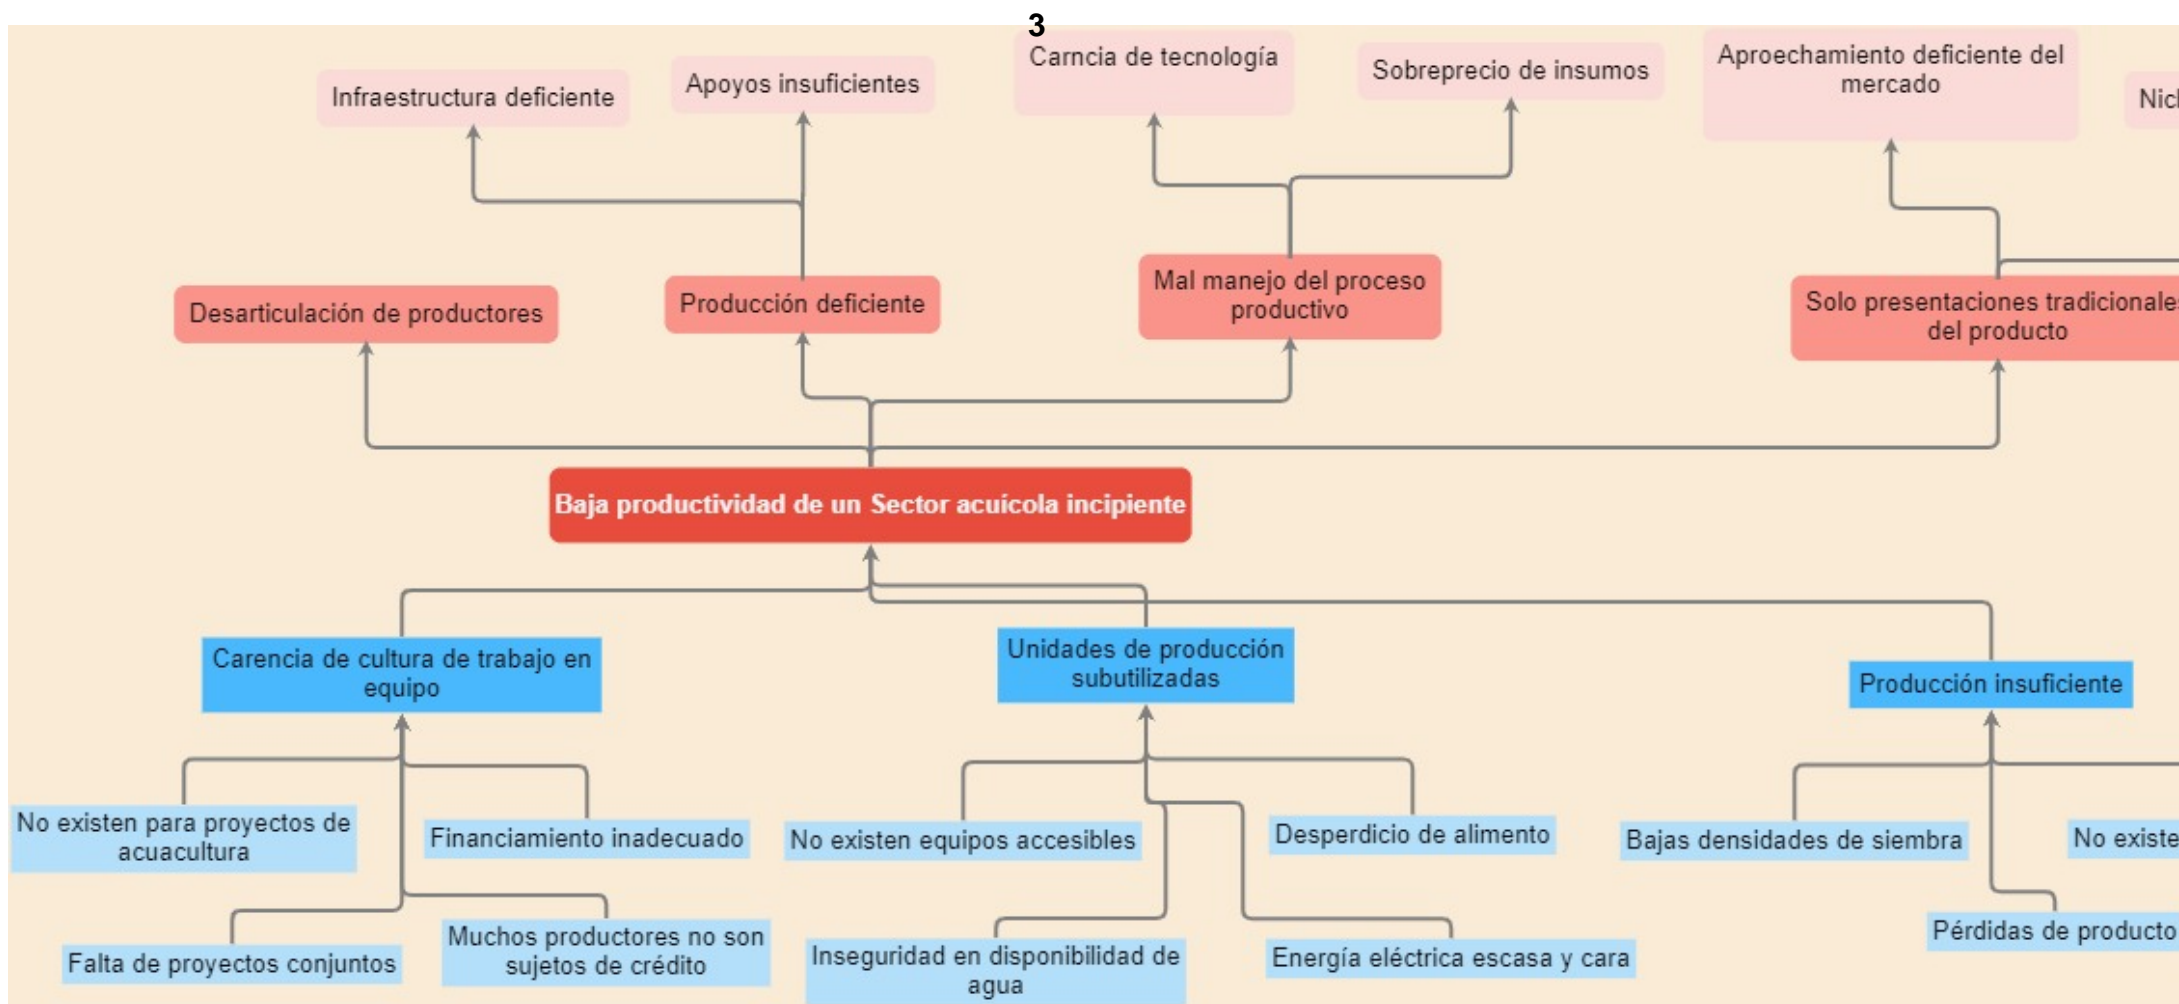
3

Infraestructura deficiente

Apoyos insuficientes

Carncia de tecnología

Sobreprecio de insumos

Aproechamiento deficiente del mercado

Nic

Desarticulación de productores

Producción deficiente

Mal manejo del proceso productivo

Solo presentaciones tradicionale del producto

Baja productividad de un Sector acuícola incipiente

Carencia de cultura de trabajo en equipo

Unidades de producción subutilizadas

Producción insuficiente

No existen para proyectos de acuacultura

Financiamiento inadecuado

No existen equipos accesibles

Desperdicio de alimento

Bajas densidades de siembra

No existe

Falta de proyectos conjuntos

Muchos productores no son sujetos de crédito

Inseguridad en disponibilidad de agua

Energía eléctrica escasa y cara

Pérdidas de producto